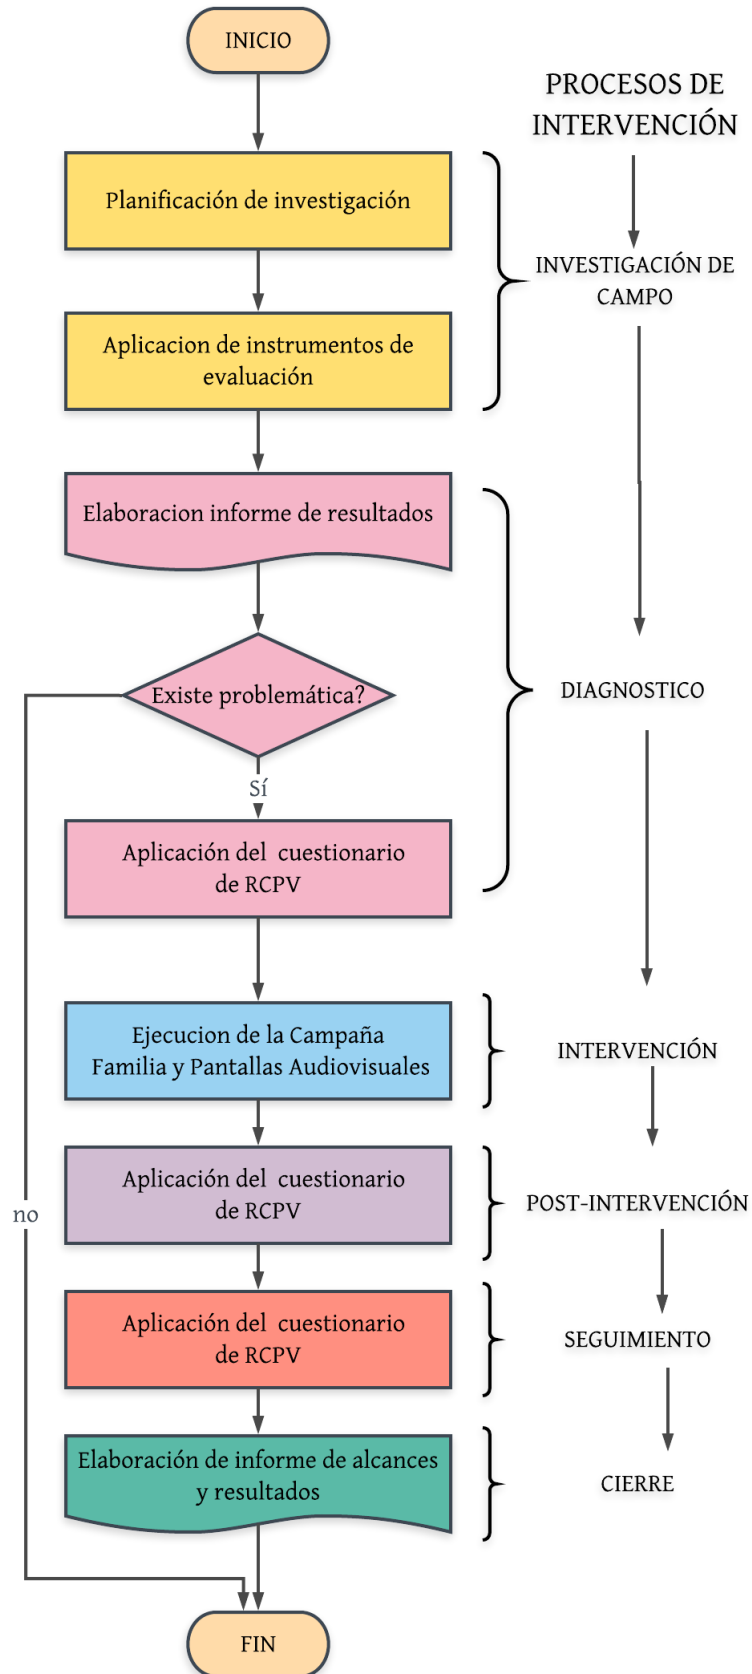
INICIO

PROCESOS DE INTERVENCIÓN

Planificación de investigación

Aplicacion de instrumentos de evaluación

INVESTIGACIÓN DE CAMPO

Elaboracion informe de resultados

Existe problemática?

Sí

no

Aplicación del cuestionario de RCPV

DIAGNOSTICO

Ejecucion de la Campaña Familia y Pantallas Audiovisuales

INTERVENCIÓN

Aplicación del cuestionario de RCPV

POST-INTERVENCIÓN

Aplicación del cuestionario de RCPV

SEGUIMIENTO

Elaboración de informe de alcances y resultados

CIERRE

FIN